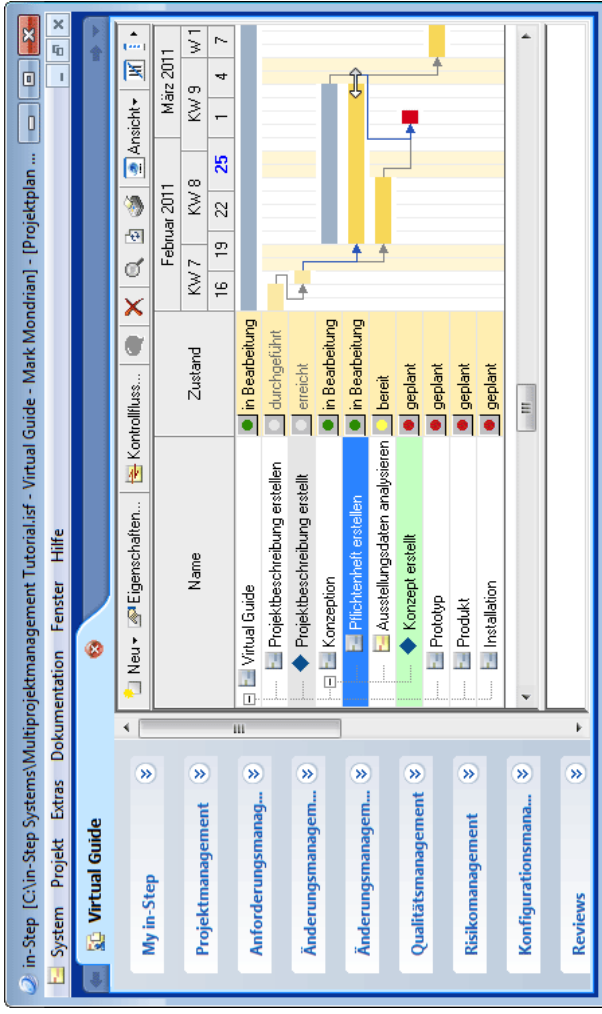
in-Step [C:\in-Step Systems\Multiprojektmanagement Tutorial.isf - Virtual Guide - Mark Mondrian] - [Projektplan ...

System Projekt Extras Dokumentation Fenster Hilfe

Virtual Guide

My in-Step
Projektmanagement
Anforderungsmanag...
Änderungsmanagem...
Änderungsmanagem...
Qualitätsmanagement
Risikomanagement
Konfigurationsmana...
Reviews

Neu ▾ Eigenschaften... Kontrollfluss... Ansicht ▾

| Name | Zustand | Februar 2011 KW 7 16 | 19 | KW 8 22 | 25 | März 2011 KW 9 1 | 4 | KW 1 7 |
|---|---|---|---|---|---|---|---|---|
| Virtual Guide | in Bearbeitung | | | | | | | |
| Projektbeschreibung erstellen | durchgeführt | | | | | | | |
| Projektbeschreibung erstellt | erreicht | | | | | | | |
| Konzeption | in Bearbeitung | | | | | | | |
| Pflichtenheft erstellen | in Bearbeitung | | | | | | | |
| Ausstellungsdaten analysieren | bereit | | | | | | | |
| Konzept erstellt | geplant | | | | | | | |
| Prototyp | geplant | | | | | | | |
| Produkt | geplant | | | | | | | |
| Installation | geplant | | | | | | | |